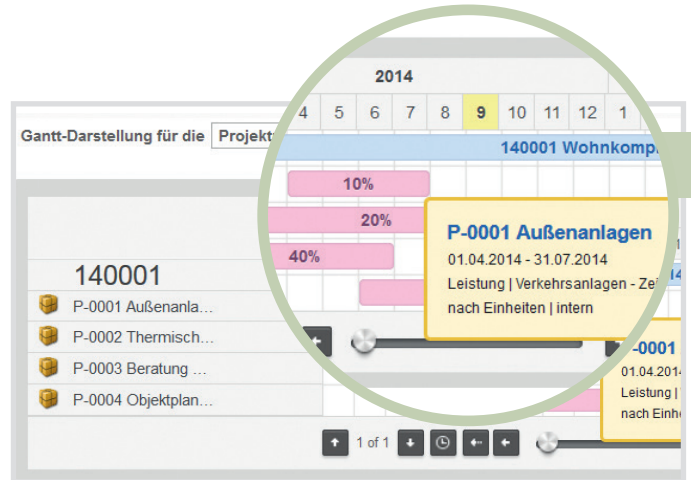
2014

4 5 6 7 8 9 10 11 12 1

Gantt-Darstellung für die Projekt

140001 Wohnkomp

10%

20%

40%

P-0001 Außenanlagen
01.04.2014 - 31.07.2014
Leistung | Verkehrsanlagen - Ze
nach Einheiten | intern

140001

P-0001 Außenanla…
P-0002 Thermisch…
P-0003 Beratung …
P-0004 Objektplan…

-0001
01.04.201
Leistung |
nach Einhe

1 of 1